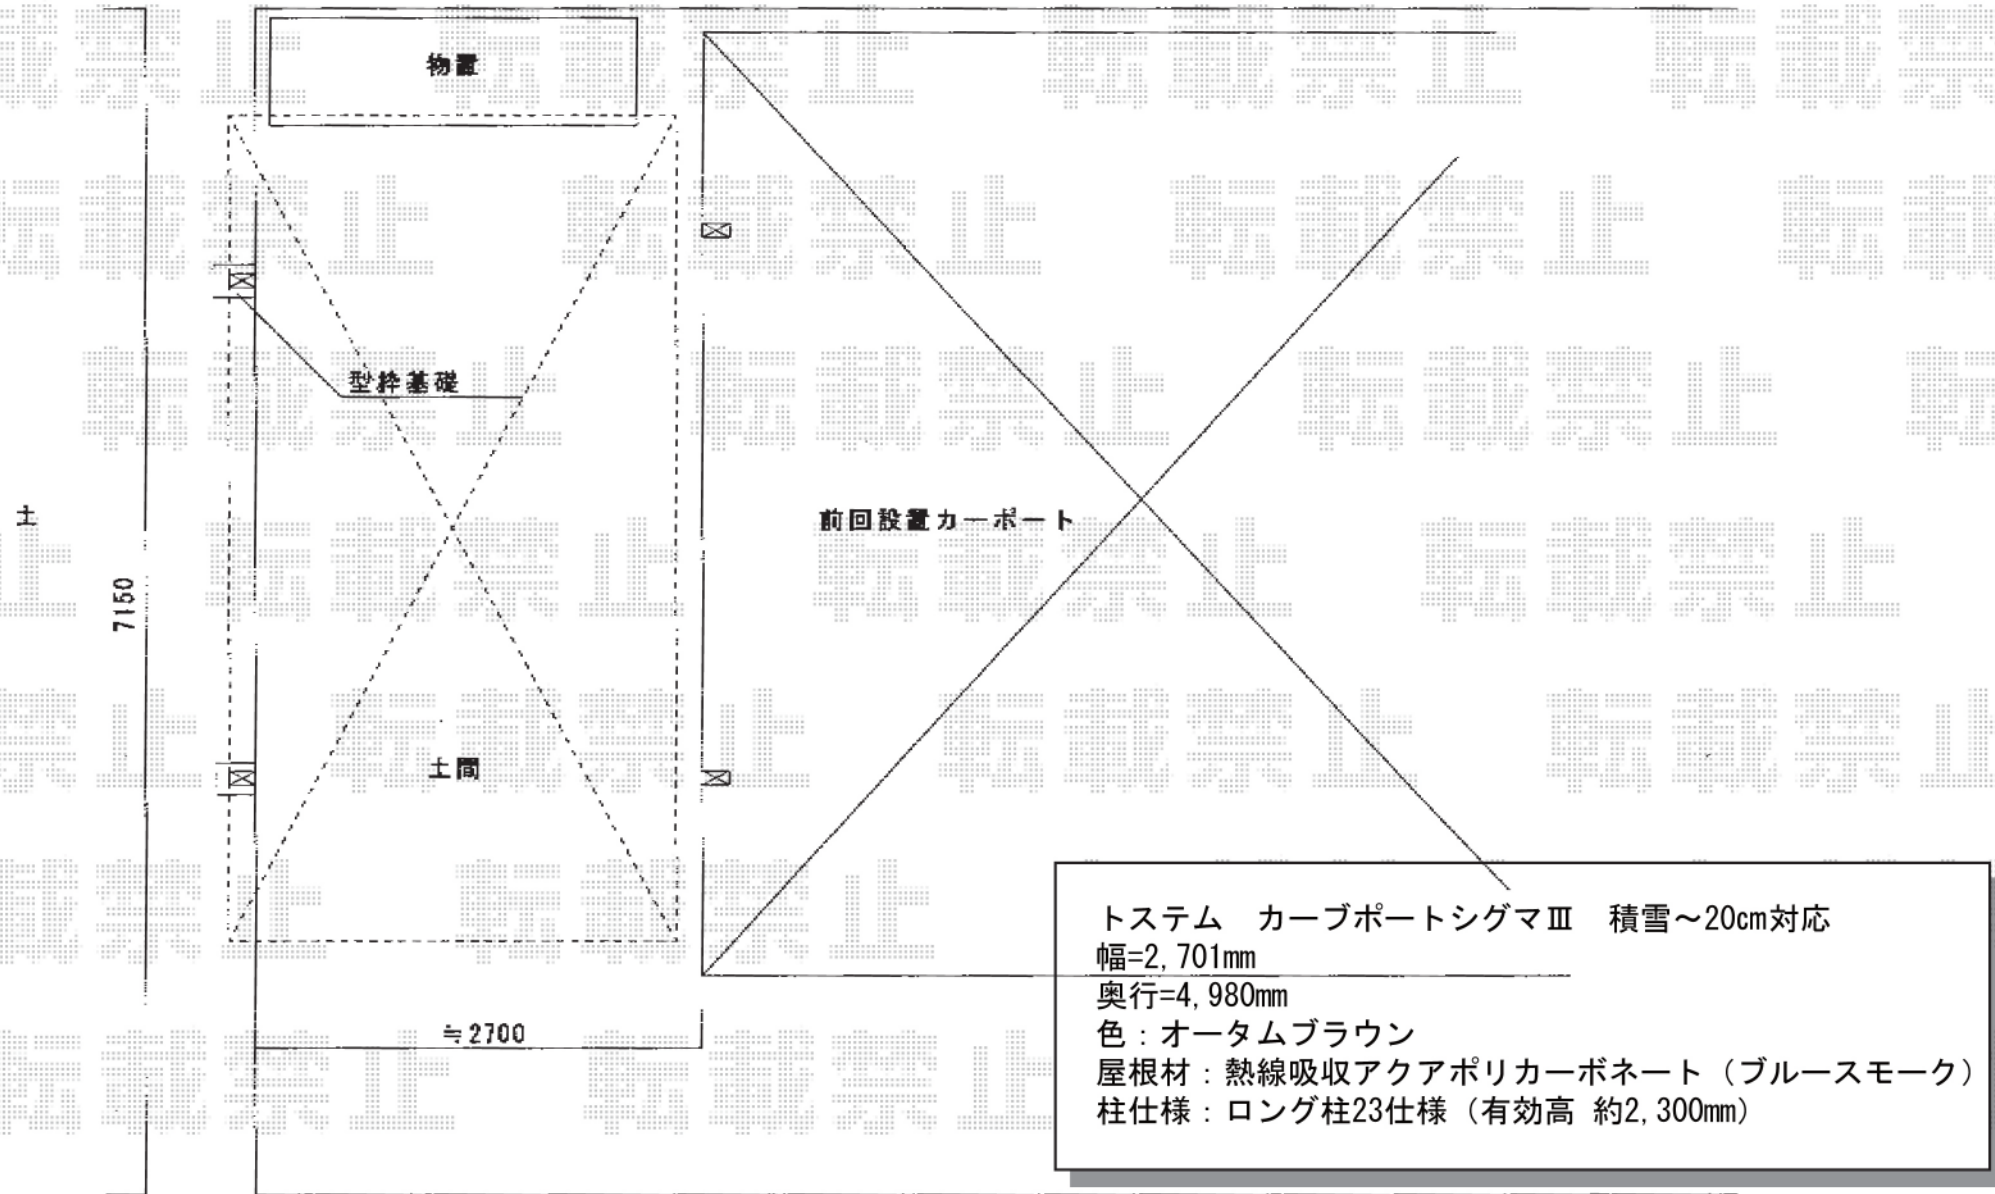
物置

型枠基礎

土

7150

前回設置カーポート

土間

≒2700

トステム　カーブポートシグマⅢ　積雪～20cm対応
幅=2,701mm
奥行=4,980mm
色：オータムブラウン
屋根材：熱線吸収アクアポリカーボネート（ブルースモーク）
柱仕様：ロング柱23仕様（有効高 約2,300mm）

転載禁止 転載禁止 転載禁止 転載禁止 転載禁止 転載禁止 転載禁止 転載禁止 転載禁止 転載禁止 転載禁止 転載禁止